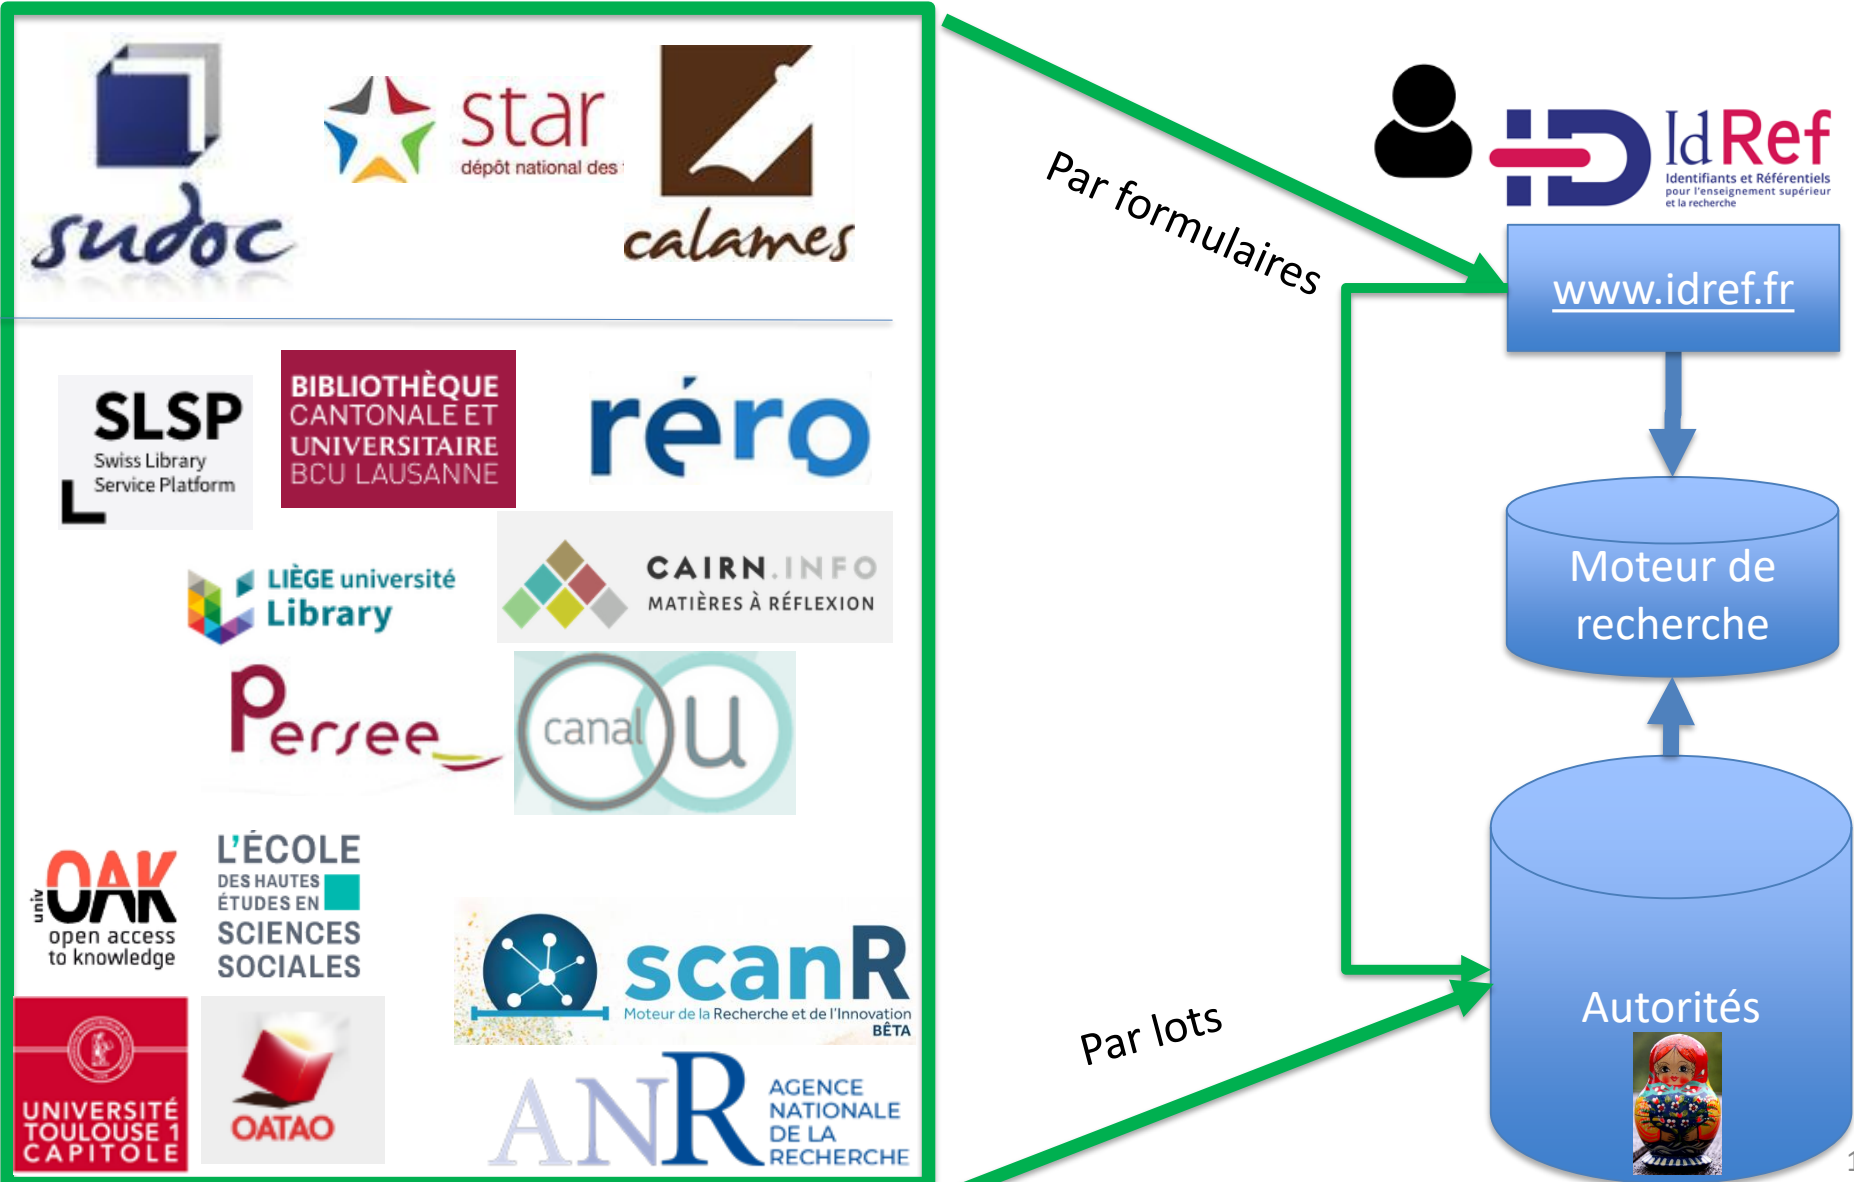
sudoc

star
dépôt national des

calames

SLSP
Swiss Library
Service Platform

BIBLIOTHÈQUE CANTONALE ET UNIVERSITAIRE BCU LAUSANNE

réro

LIÈGE université
Library

CAIRN.INFO
MATIÈRES À RÉFLEXION

Persee

canal U

univ OAK
open access to knowledge

L'ÉCOLE DES HAUTES ÉTUDES EN SCIENCES SOCIALES

scanR
Moteur de la Recherche et de l'Innovation
BÊTA

UNIVERSITÉ TOULOUSE 1 CAPITOLE

OATAO

ANR
AGENCE NATIONALE DE LA RECHERCHE

Par formulaires

Par lots

IdRef
Identifiants et Référentiels pour l'enseignement supérieur et la recherche

www.idref.fr

Moteur de recherche

Autorités